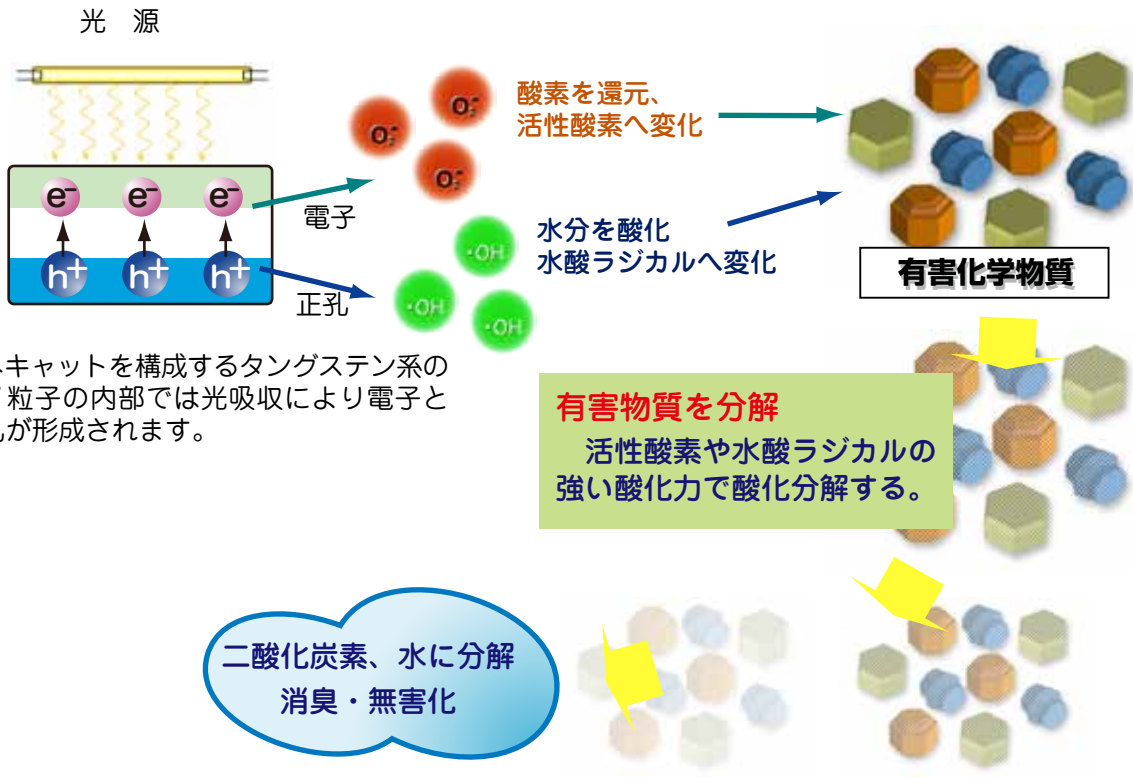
光　源

$e^-$ $e^-$ $e^-$

$h^+$ $h^+$ $h^+$

電子

正孔

$O_2^-$ $O_2^-$ $O_2^-$

·OH ·OH ·OH

酸素を還元、
活性酸素へ変化

水分を酸化
水酸ラジカルへ変化

有害化学物質

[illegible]キャットを構成するタングステン系の
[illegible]粒子の内部では光吸収により電子と
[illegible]が形成されます。

有害物質を分解
活性酸素や水酸ラジカルの
強い酸化力で酸化分解する。

二酸化炭素、水に分解
消臭・無害化